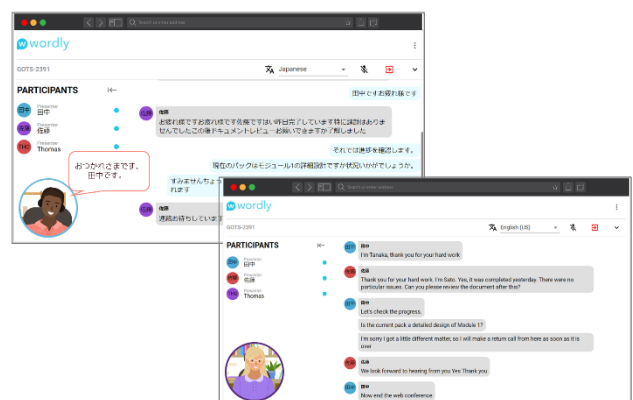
Search or enter address

wordly

GOTS-2391

Japanese

PARTICIPANTS

Presenter
田中

Presenter
佐藤

Presenter
Thomas

田中ですお疲れ様です

佐藤
お疲れ様ですお疲れ様です佐藤ですはい昨日完了しています特に課題はありませんでしたこの後ドキュメントレビューお願いできますか了解しました

それでは進捗を確認します。

現在のパックはモジュール1の詳細設計ですか状況いかがでしょうか。

すみませんちょ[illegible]
れます

佐藤
連絡お待ちしています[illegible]

おつかれさまです。
田中です。

Search or enter address

wordly

GOTS-2391

English (US)

PARTICIPANTS

Presenter
田中

Presenter
佐藤

Presenter
Thomas

田中
I'm Tanaka, thank you for your hard work

佐藤
Thank you for your hard work. I'm Sato. Yes, it was completed yesterday. There were no particular issues. Can you please review the document after this?

田中
Let's check the progress.

Is the current pack a detailed design of Module 1?

I'm sorry I got a little different matter, so I will make a return call from here as soon as it is over

佐藤
We look forward to hearing from you Yes Thank you

田中
Now end the web conference